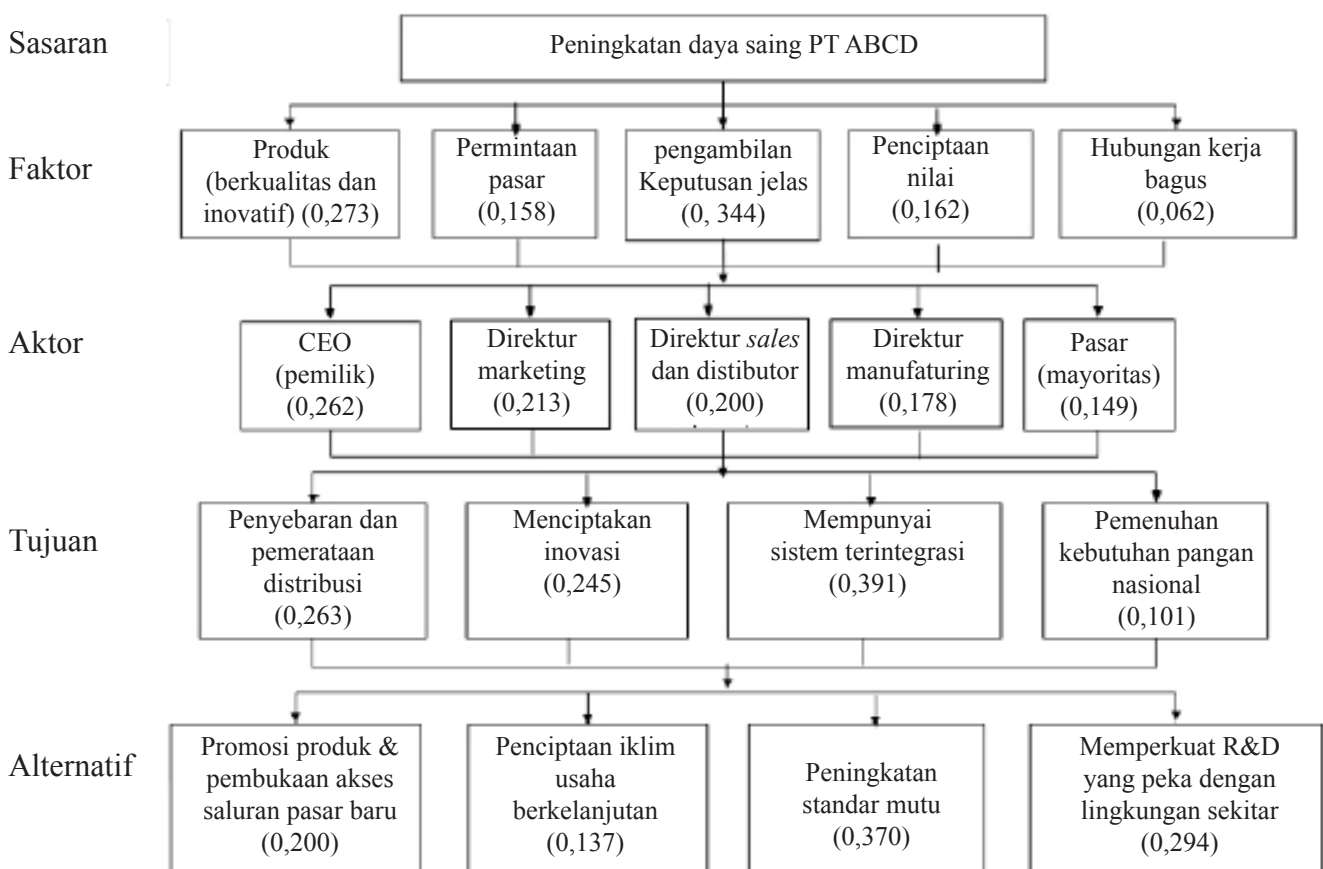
Sasaran

Peningkatan daya saing PT ABCD

Faktor

Produk (berkualitas dan inovatif) (0,273)

Permintaan pasar (0,158)

pengambilan Keputusan jelas (0, 344)

Penciptaan nilai (0,162)

Hubungan kerja bagus (0,062)

Aktor

CEO (pemilik) (0,262)

Direktur marketing (0,213)

Direktur *sales* dan distributor (0,200)

Direktur manufaturing (0,178)

Pasar (mayoritas) (0,149)

Tujuan

Penyebaran dan pemerataan distribusi (0,263)

Menciptakan inovasi (0,245)

Mempunyai sistem terintegrasi (0,391)

Pemenuhan kebutuhan pangan nasional (0,101)

Alternatif

Promosi produk & pembukaan akses saluran pasar baru (0,200)

Penciptaan iklim usaha berkelanjutan (0,137)

Peningkatan standar mutu (0,370)

Memperkuat R&D yang peka dengan lingkungan sekitar (0,294)